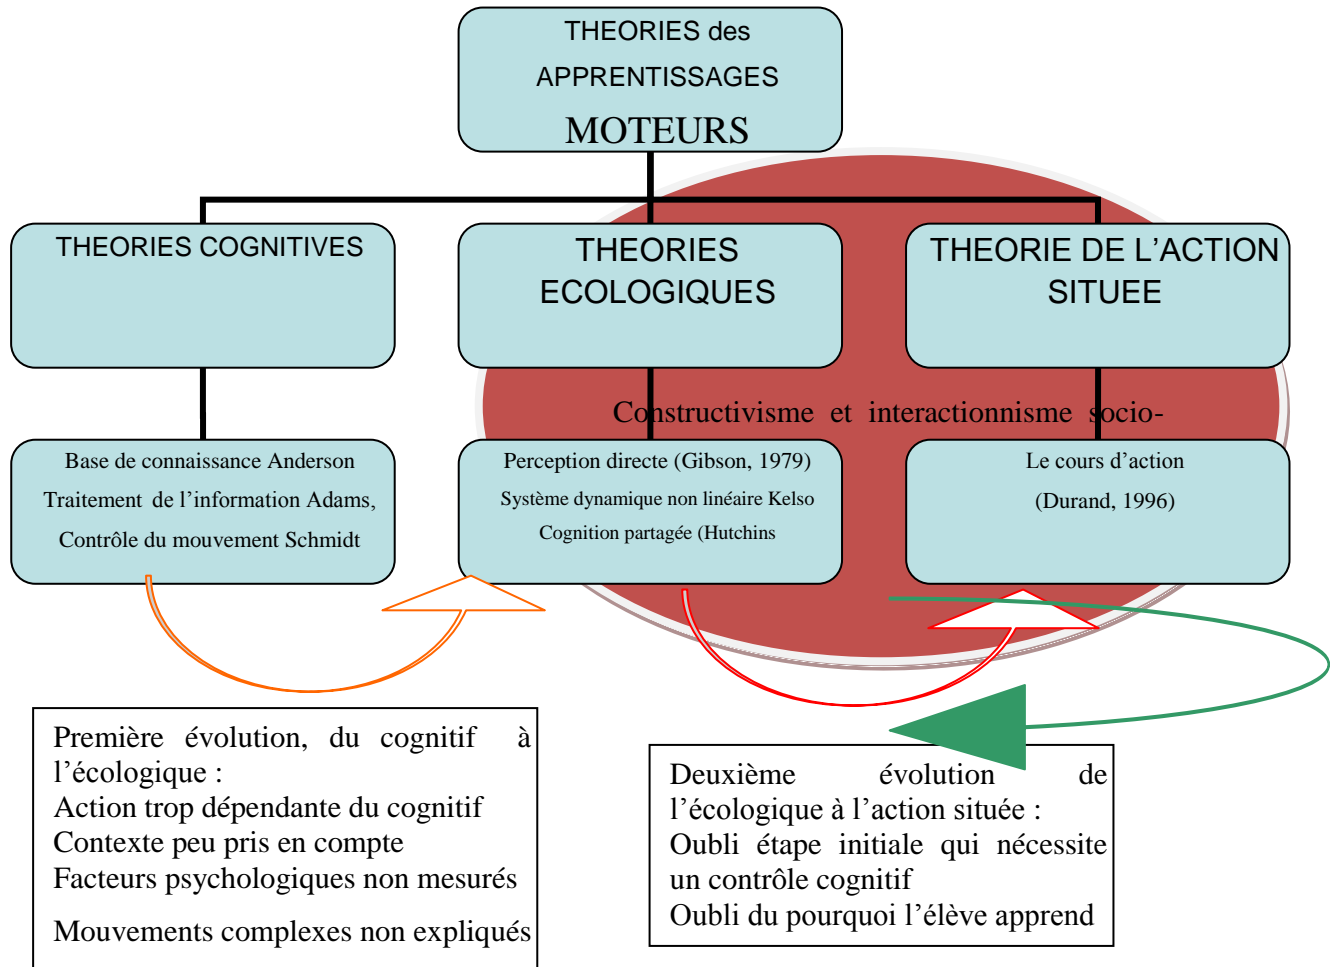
THEORIES des APPRENTISSAGES MOTEURS

THEORIES COGNITIVES

THEORIES ECOLOGIQUES

THEORIE DE L'ACTION SITUEE

Constructivisme et interactionnisme socio-

Base de connaissance Anderson
Traitement de l'information Adams,
Contrôle du mouvement Schmidt

Perception directe (Gibson, 1979)
Système dynamique non linéaire Kelso
Cognition partagée (Hutchins

Le cours d'action
(Durand, 1996)

Première évolution, du cognitif à l'écologique :
Action trop dépendante du cognitif
Contexte peu pris en compte
Facteurs psychologiques non mesurés

Mouvements complexes non expliqués

Deuxième évolution de l'écologique à l'action située :
Oubli étape initiale qui nécessite un contrôle cognitif
Oubli du pourquoi l'élève apprend